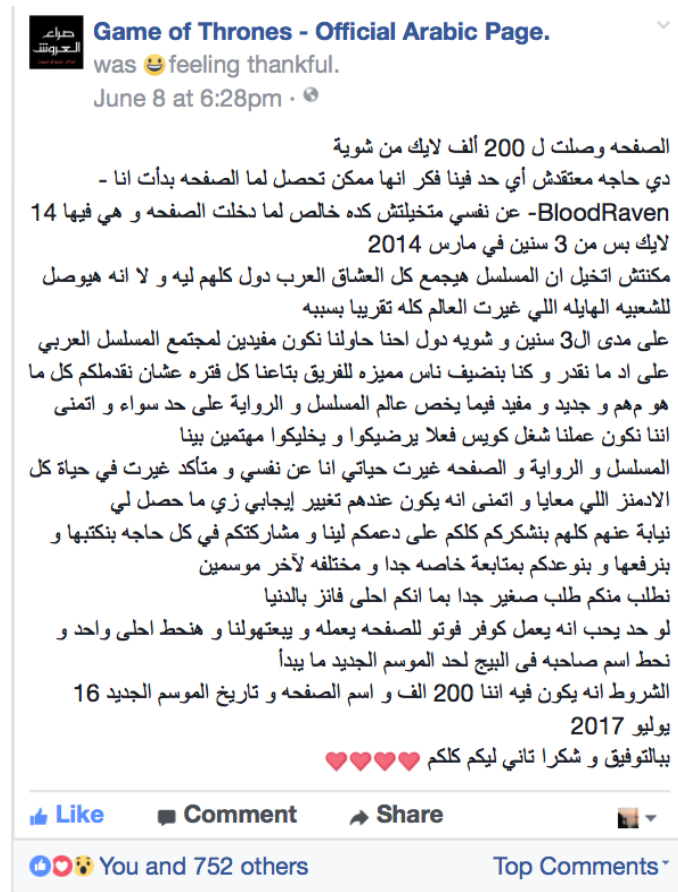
صراع العروش

Game of Thrones - Official Arabic Page.
was feeling thankful.
June 8 at 6:28pm ·

الصفحه وصلت ل 200 ألف لايك من شوية
دي حاجه معتقدش أي حد فينا فكر انها ممكن تحصل لما الصفحه بدأت انا - BloodRaven- عن نفسي متخيلتش كده خالص لما دخلت الصفحه و هي فيها 14 لايك بس من 3 سنين في مارس 2014
مكنتش اتخيل ان المسلسل هيجمع كل العشاق العرب دول كلهم ليه و لا انه هيوصل للشعبيه الهايله اللي غيرت العالم كله تقريبا بسببه
على مدى ال3 سنين و شويه دول احنا حاولنا نكون مفيدين لمجتمع المسلسل العربي على اد ما نقدر و كنا بنضيف ناس مميزه للفريق بتاعنا كل فتره عشان نقدملكم كل ما هو مهم و جديد و مفيد فيما يخص عالم المسلسل و الرواية على حد سواء و اتمنى اننا نكون عملنا شغل كويس فعلا يرضيكوا و يخليكوا مهتمين بينا
المسلسل و الرواية و الصفحه غيرت حياتي انا عن نفسي و متأكد غيرت في حياة كل الادمنز اللي معايا و اتمنى انه يكون عندهم تغيير إيجابي زي ما حصل لي
نيابة عنهم كلهم بنشكركم كلكم على دعمكم لينا و مشاركتكم في كل حاجه بنكتبها و بنرفعها و بنوعدكم بمتابعة خاصه جدا و مختلفه لآخر موسمين
نطلب منكم طلب صغير جدا بما انكم احلى فانز بالدنيا
لو حد يحب انه يعمل كوفر فوتو للصفحه يعمله و يبعتهولنا و هنحط احلى واحد و نحط اسم صاحبه فى البيج لحد الموسم الجديد ما يبدأ
الشروط انه يكون فيه اننا 200 الف و اسم الصفحه و تاريخ الموسم الجديد 16 يوليو 2017
ببالتوفيق و شكرا تاني ليكم كلكم ❤❤❤ ❤❤❤

Like Comment Share

You and 752 others Top Comments